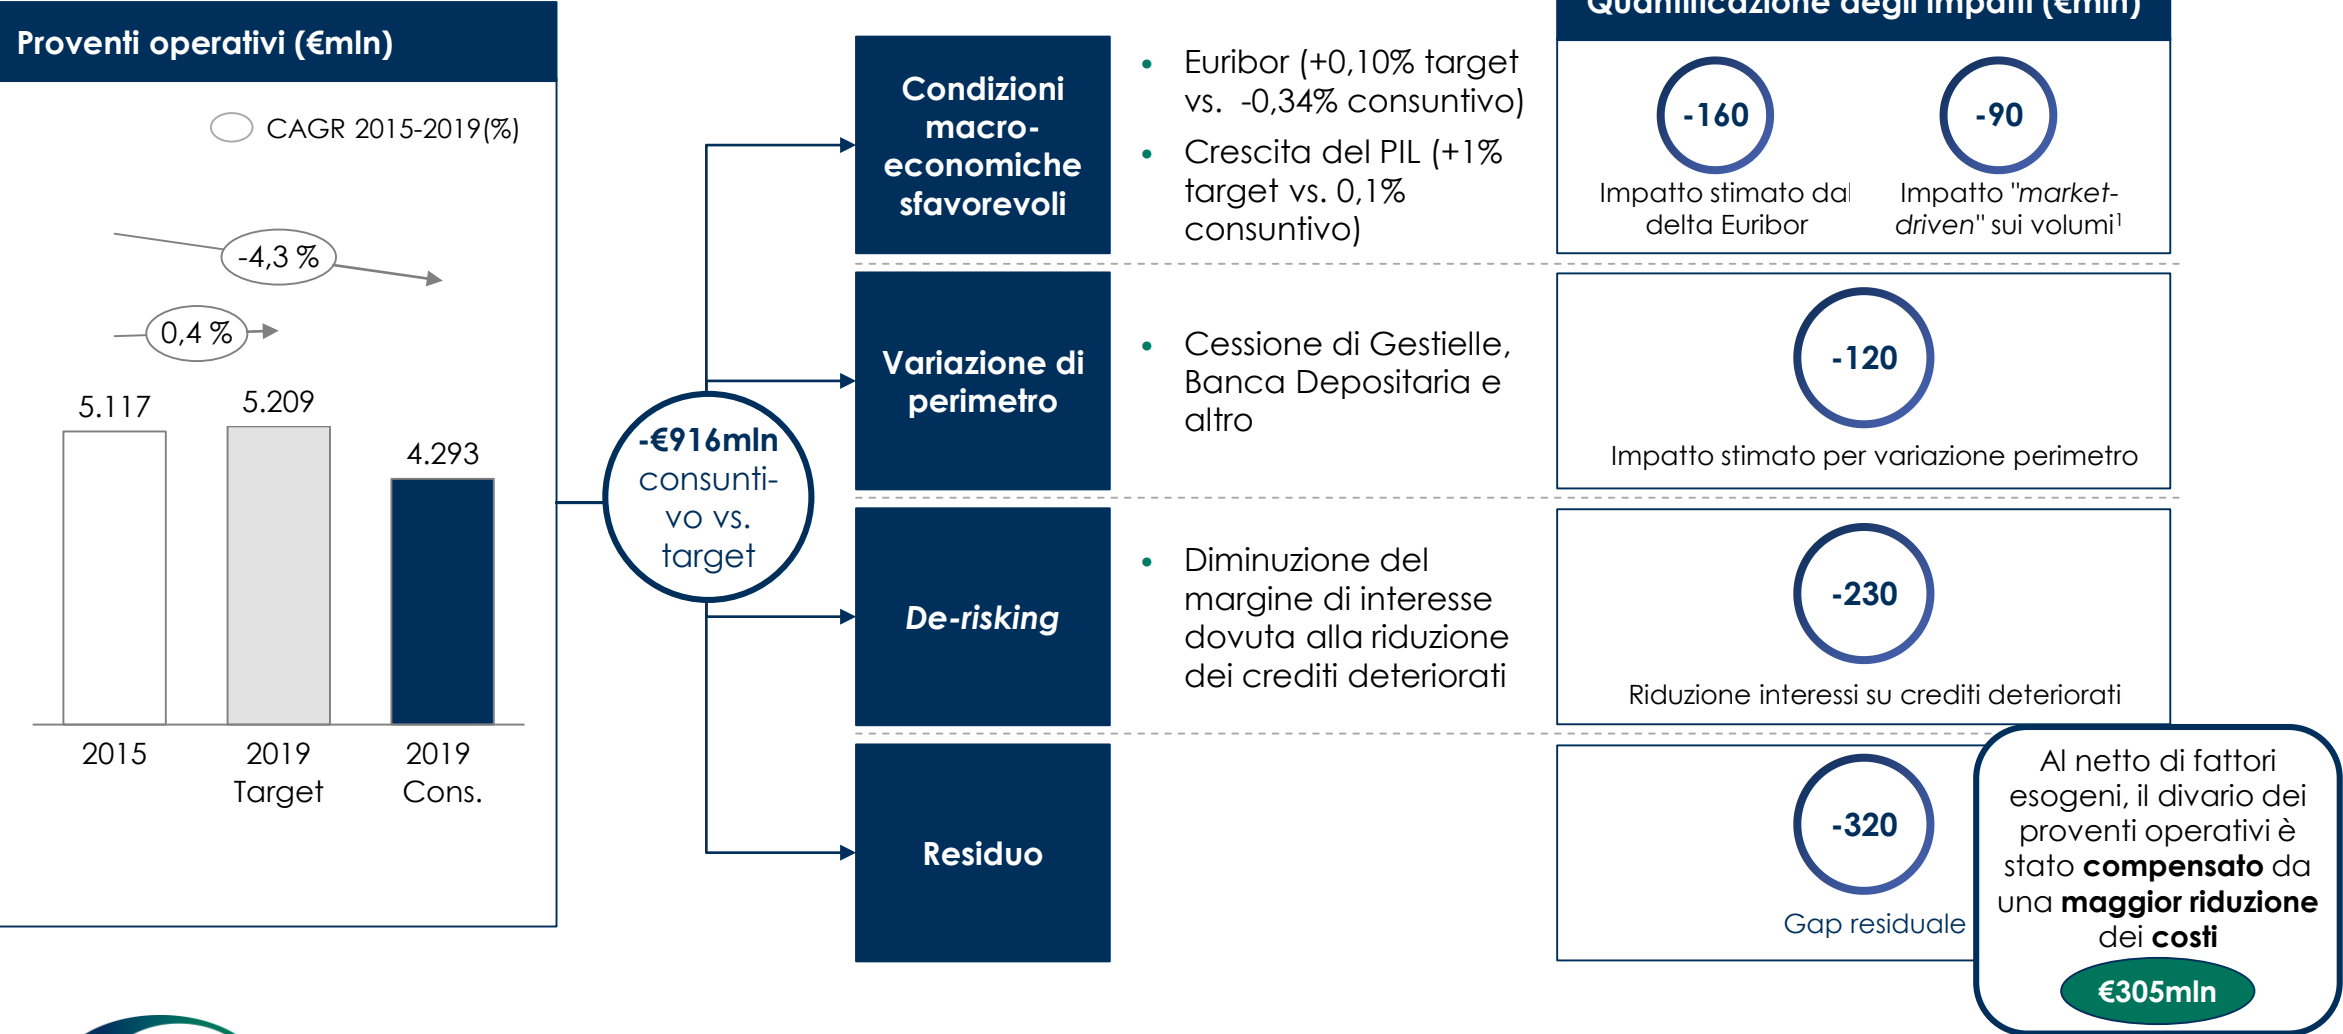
Proventi operativi (€mln)

CAGR 2015-2019(%)

-4,3 %

0,4 %

5.117

5.209

4.293

2015

2019 Target

2019 Cons.

-€916mln consuntivo vs. target

Condizioni macro-economiche sfavorevoli

- Euribor (+0,10% target vs. -0,34% consuntivo)
- Crescita del PIL (+1% target vs. 0,1% consuntivo)

Variazione di perimetro

- Cessione di Gestielle, Banca Depositaria e altro

De-risking

- Diminuzione del margine di interesse dovuta alla riduzione dei crediti deteriorati

Residuo

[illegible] degli impatti (€mln)

-160
Impatto stimato dal delta Euribor

-90
Impatto "market-driven" sui volumi¹

-120
Impatto stimato per variazione perimetro

-230
Riduzione interessi su crediti deteriorati

-320
Gap residuale

Al netto di fattori esogeni, il divario dei proventi operativi è stato **compensato** da una **maggior riduzione** dei **costi**

€305mln